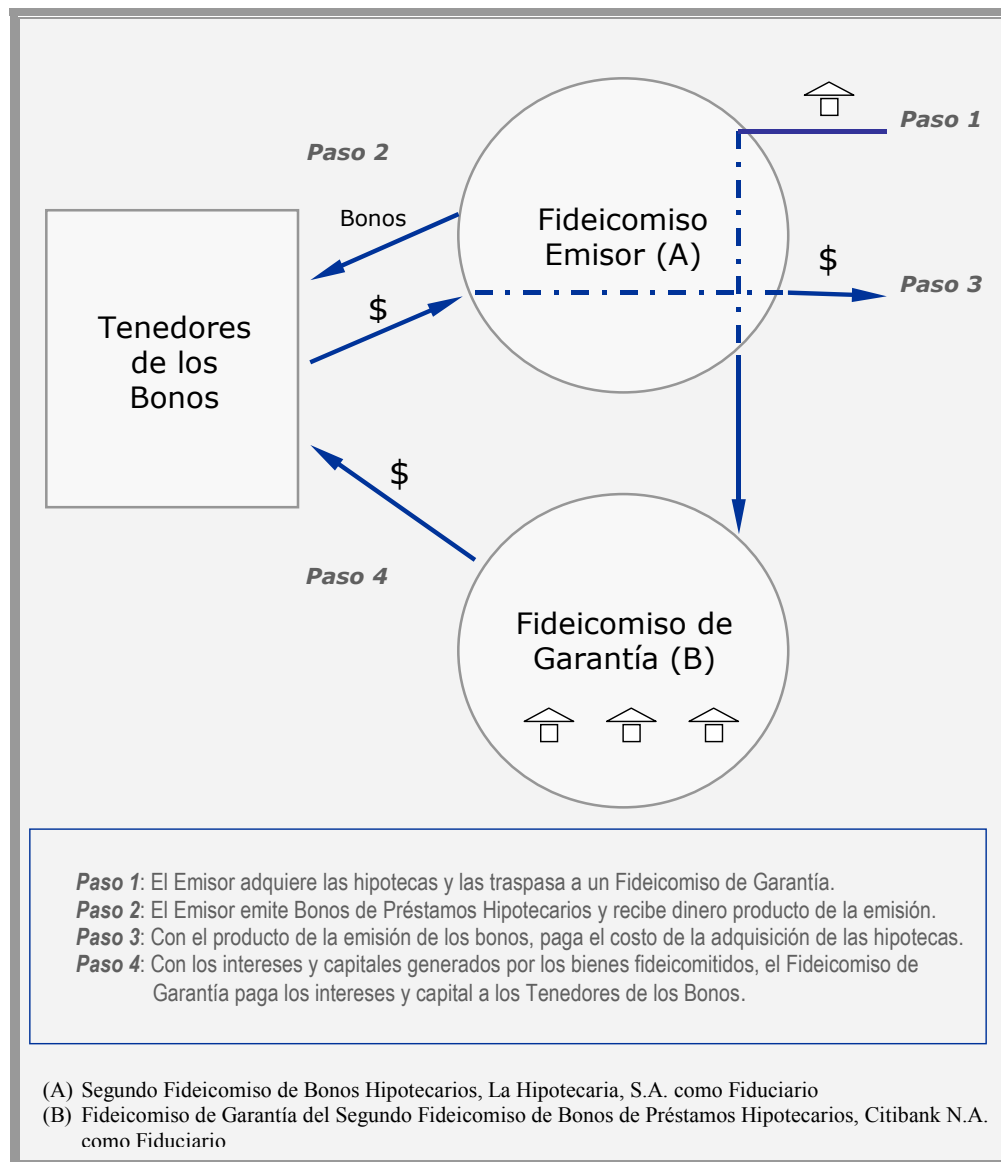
Paso 1

Paso 2

Bonos

Fideicomiso Emisor (A)

$

Paso 3

$

Tenedores de los Bonos

$

Paso 4

Fideicomiso de Garantía (B)

**Paso 1**: El Emisor adquiere las hipotecas y las traspasa a un Fideicomiso de Garantía.
**Paso 2**: El Emisor emite Bonos de Préstamos Hipotecarios y recibe dinero producto de la emisión.
**Paso 3**: Con el producto de la emisión de los bonos, paga el costo de la adquisición de las hipotecas.
**Paso 4**: Con los intereses y capitales generados por los bienes fideicomitidos, el Fideicomiso de Garantía paga los intereses y capital a los Tenedores de los Bonos.

(A) Segundo Fideicomiso de Bonos Hipotecarios, La Hipotecaria, S.A. como Fiduciario
(B) Fideicomiso de Garantía del Segundo Fideicomiso de Bonos de Préstamos Hipotecarios, Citibank N.A. como Fiduciario